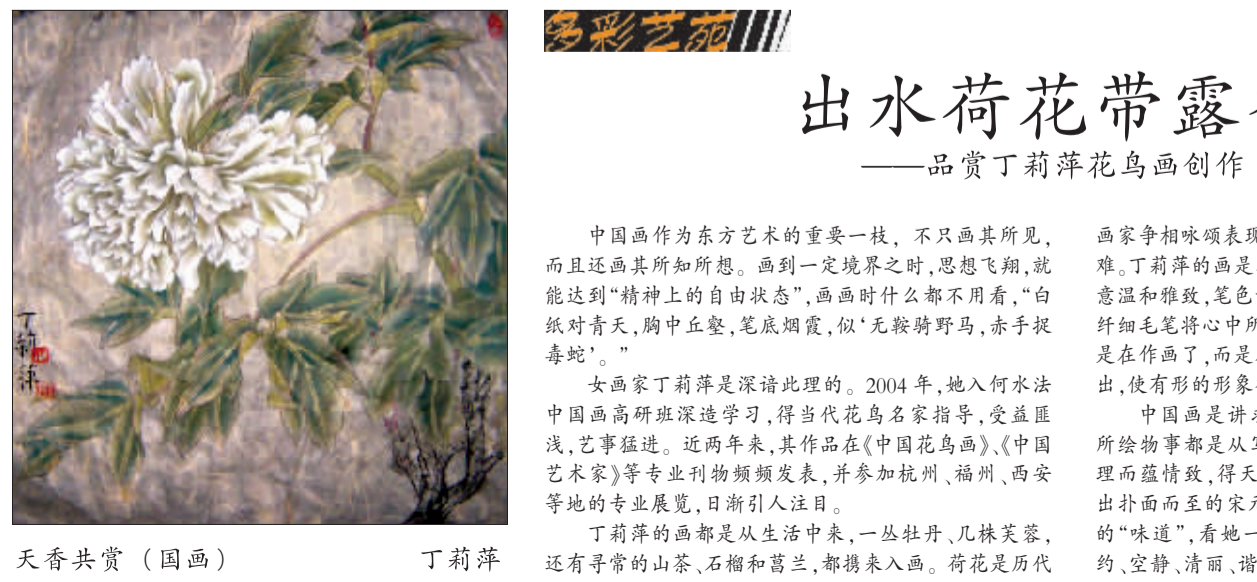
丁莉萍

天香共赏（国画） 丁莉萍

多彩艺苑

出水荷花带露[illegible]

——品赏丁莉萍花鸟画创作

中国画作为东方艺术的重要一枝，不只画其所见，而且还画其所知所想。画到一定境界之时，思想飞翔，就能达到"精神上的自由状态"，画画时什么都不用看，"白纸对青天，胸中丘壑，笔底烟霞，似'无鞍骑野马，赤手捉毒蛇'。"

女画家丁莉萍是深谙此理的。2004年，她入何水法中国画高研班深造学习，得当代花鸟名家指导，受益匪浅，艺事猛进。近两年来，其作品在《中国花鸟画》、《中国艺术家》等专业刊物频频发表，并参加杭州、福州、西安等地的专业展览，日渐引人注目。

丁莉萍的画都是从生活中来，一丛牡丹、几株芙蓉，还有寻常的山茶、石榴和萱兰，都携来入画。荷花是历代

画家争相咏颂表现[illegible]难。丁莉萍的画是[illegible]意温和雅致，笔色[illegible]纤细毛笔将心中所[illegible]是在作画了，而是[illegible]出，使有形的形象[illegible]

中国画是讲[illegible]所绘物事都是从写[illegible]理而蕴情致，得天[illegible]出扑面而至的宋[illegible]的"味道"，看她一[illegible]约、空静、清丽、谐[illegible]